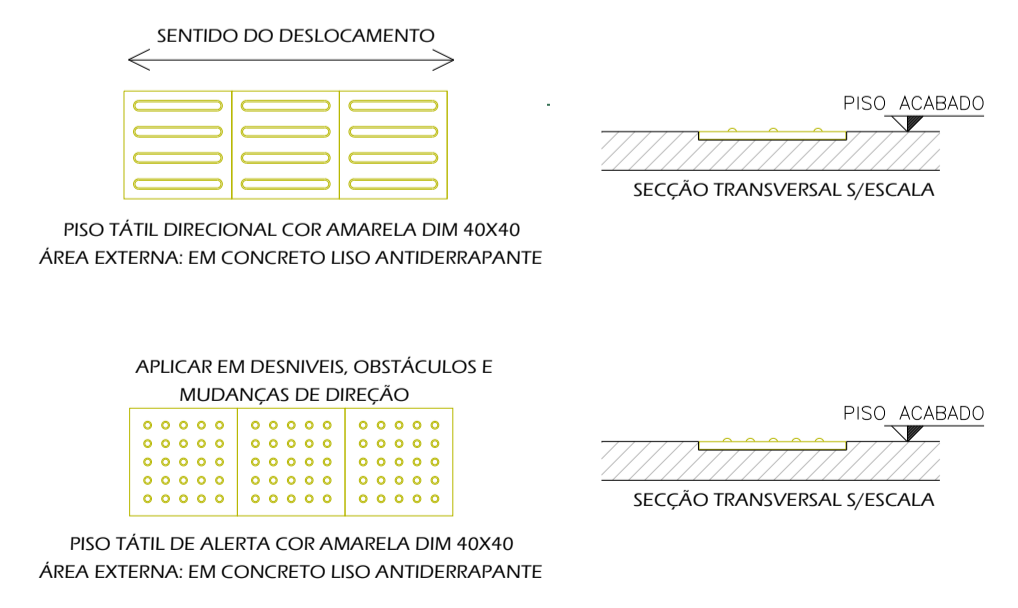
SENTIDO DO DESLOCAMENTO

PISO ACABADO

SECÇÃO TRANSVERSAL S/ESCALA

PISO TÁTIL DIRECIONAL COR AMARELA DIM 40X40
ÁREA EXTERNA: EM CONCRETO LISO ANTIDERRAPANTE

APLICAR EM DESNIVEIS, OBSTÁCULOS E MUDANÇAS DE DIREÇÃO

PISO ACABADO

SECÇÃO TRANSVERSAL S/ESCALA

PISO TÁTIL DE ALERTA COR AMARELA DIM 40X40
ÁREA EXTERNA: EM CONCRETO LISO ANTIDERRAPANTE